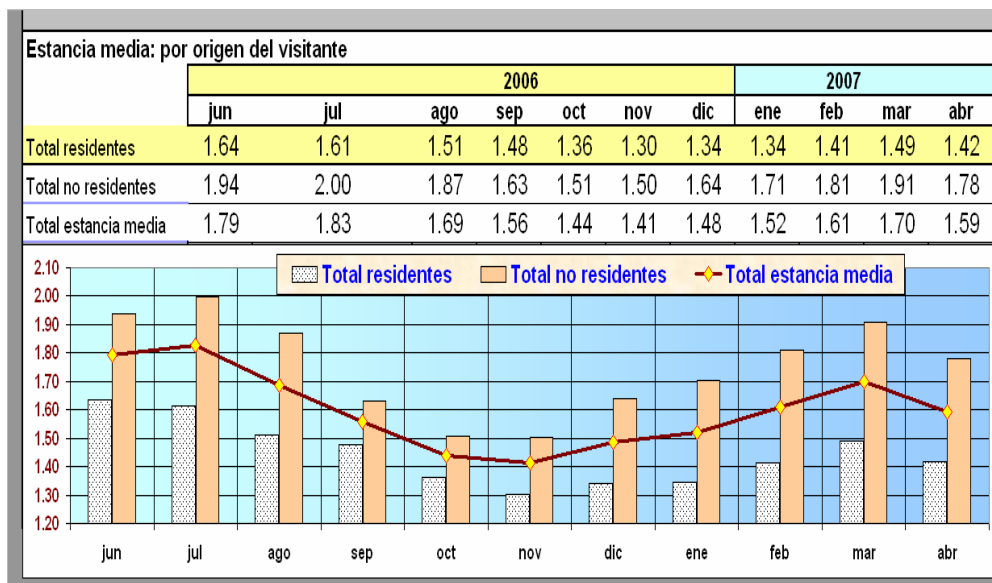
Estancia media: por origen del visitante

| | 2006 | | | | | | | 2007 | | | |
|---|---|---|---|---|---|---|---|---|---|---|---|
| | jun | jul | ago | sep | oct | nov | dic | ene | feb | mar | abr |
| Total residentes | 1.64 | 1.61 | 1.51 | 1.48 | 1.36 | 1.30 | 1.34 | 1.34 | 1.41 | 1.49 | 1.42 |
| Total no residentes | 1.94 | 2.00 | 1.87 | 1.63 | 1.51 | 1.50 | 1.64 | 1.71 | 1.81 | 1.91 | 1.78 |
| Total estancia media | 1.79 | 1.83 | 1.69 | 1.56 | 1.44 | 1.41 | 1.48 | 1.52 | 1.61 | 1.70 | 1.59 |

Total residentes
Total no residentes
Total estancia media

2.10
2.00
1.90
1.80
1.70
1.60
1.50
1.40
1.30
1.20

jun jul ago sep oct nov dic ene feb mar abr